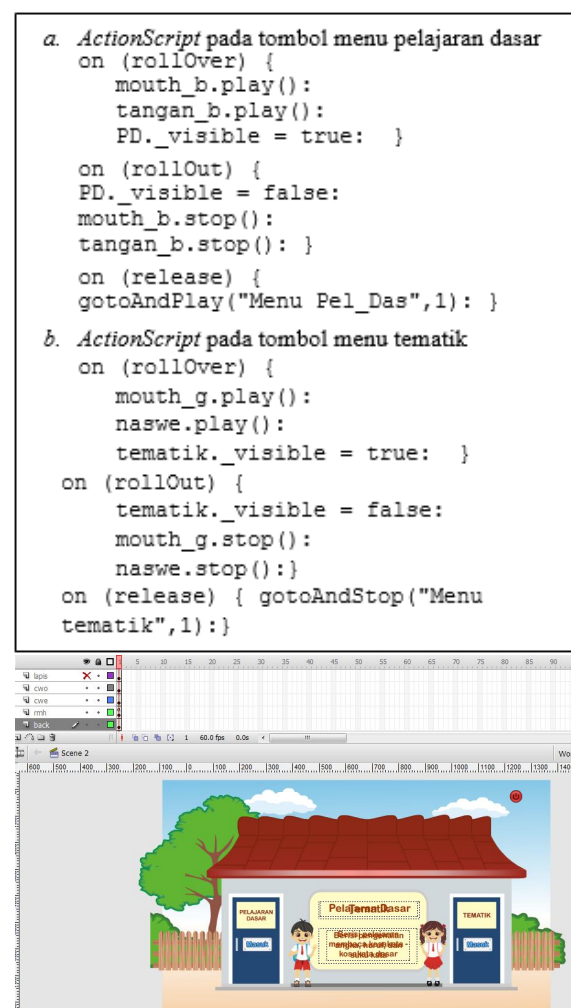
a. *ActionScript* pada tombol menu pelajaran dasar
on (rollOver) {
mouth_b.play():
tangan_b.play():
PD._visible = true: }
on (rollOut) {
PD._visible = false:
mouth_b.stop():
tangan_b.stop(): }
on (release) {
gotoAndPlay("Menu Pel_Das",1): }

b. *ActionScript* pada tombol menu tematik
on (rollOver) {
mouth_g.play():
naswe.play():
tematik._visible = true: }
on (rollOut) {
tematik._visible = false:
mouth_g.stop():
naswe.stop():}
on (release) { gotoAndStop("Menu tematik",1):}

lapis
cwo
cwe
rmh
back

5 10 15 20 25 30 35 40 45 50 55 60 65 70 75 80 85 90

1 60.0 fps 0.0s

Scene 2

Wo

600 500 400 300 200 100 0 100 200 300 400 500 600 700 800 900 1000 1100 1200 1300 140

PELAJARAN DASAR
Masuk
Pela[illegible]Dasar
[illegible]
TEMATIK
Masuk